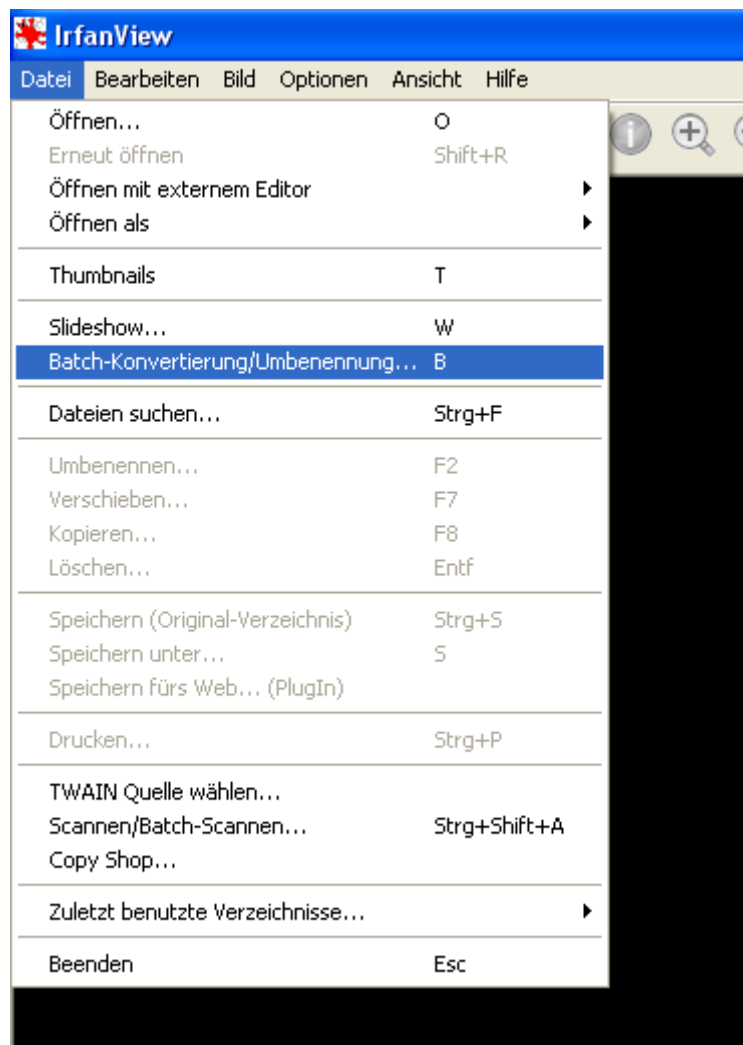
IrfanView

Datei Bearbeiten Bild Optionen Ansicht Hilfe

Öffnen... O
Erneut öffnen Shift+R
Öffnen mit externem Editor
Öffnen als

Thumbnails T

Slideshow... W
Batch-Konvertierung/Umbenennung... B

Dateien suchen... Strg+F

Umbenennen... F2
Verschieben... F7
Kopieren... F8
Löschen... Entf

Speichern (Original-Verzeichnis) Strg+S
Speichern unter... S
Speichern fürs Web... (PlugIn)

Drucken... Strg+P

TWAIN Quelle wählen...
Scannen/Batch-Scannen... Strg+Shift+A
Copy Shop...

Zuletzt benutzte Verzeichnisse...

Beenden Esc